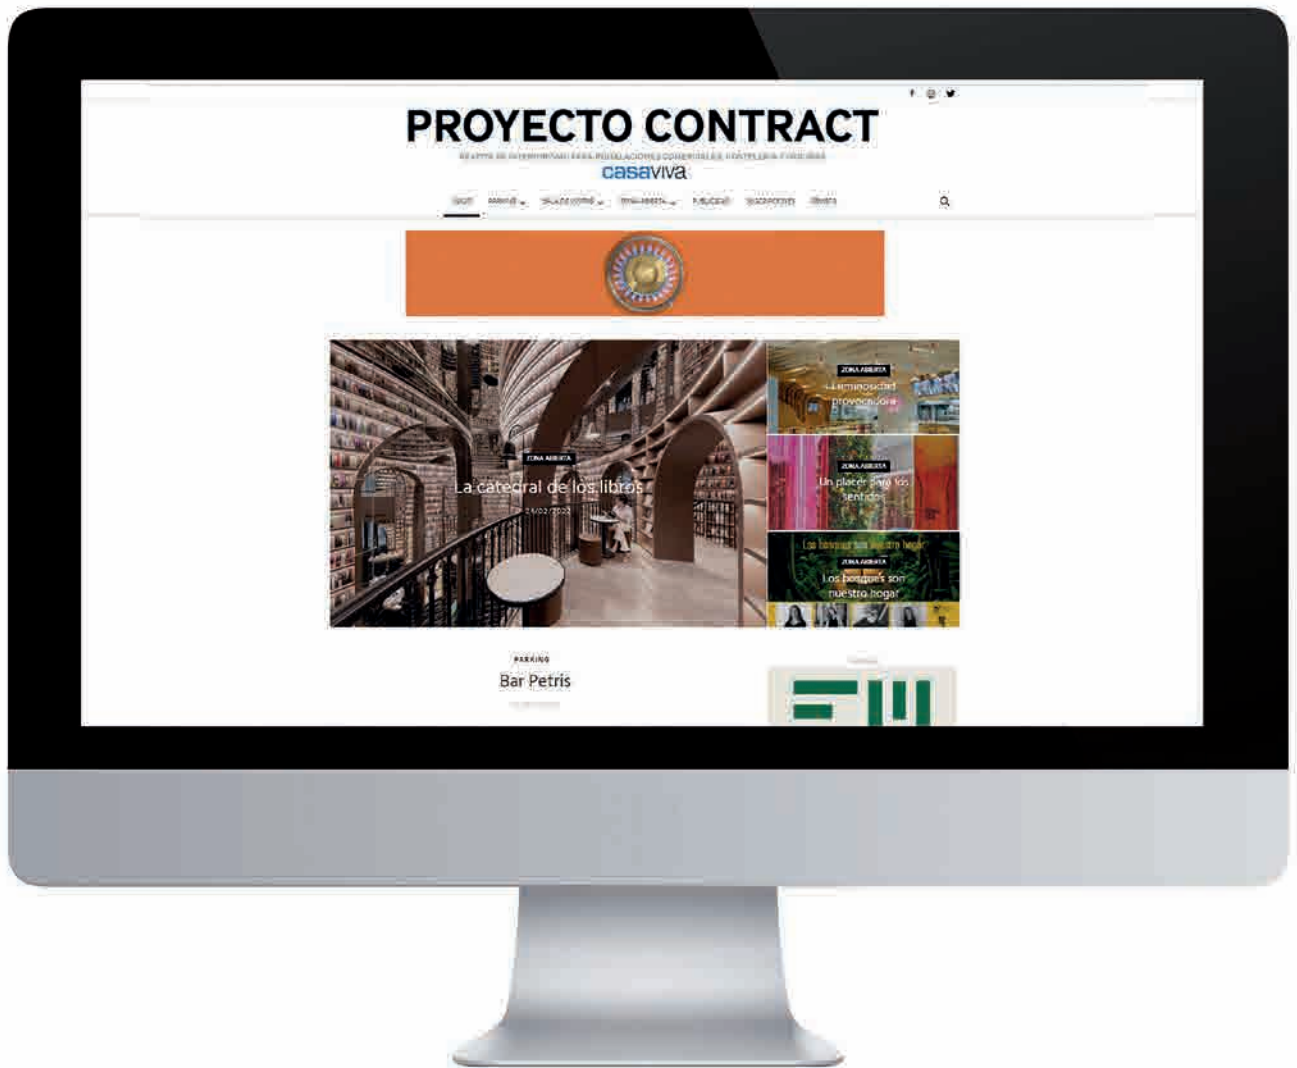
PROYECTO CONTRACT

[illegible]

casaviva

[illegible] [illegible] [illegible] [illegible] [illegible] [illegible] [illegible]

ZONA ABIERTA

La catedral de los libros

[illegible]

ZONA ABIERTA

Luminosidad provocadora

ZONA ABIERTA

Un placer para los sentidos

Los bosques son nuestro hogar

ZONA ABIERTA

Los bosques son nuestro hogar

PARKING

Bar Petris

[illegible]